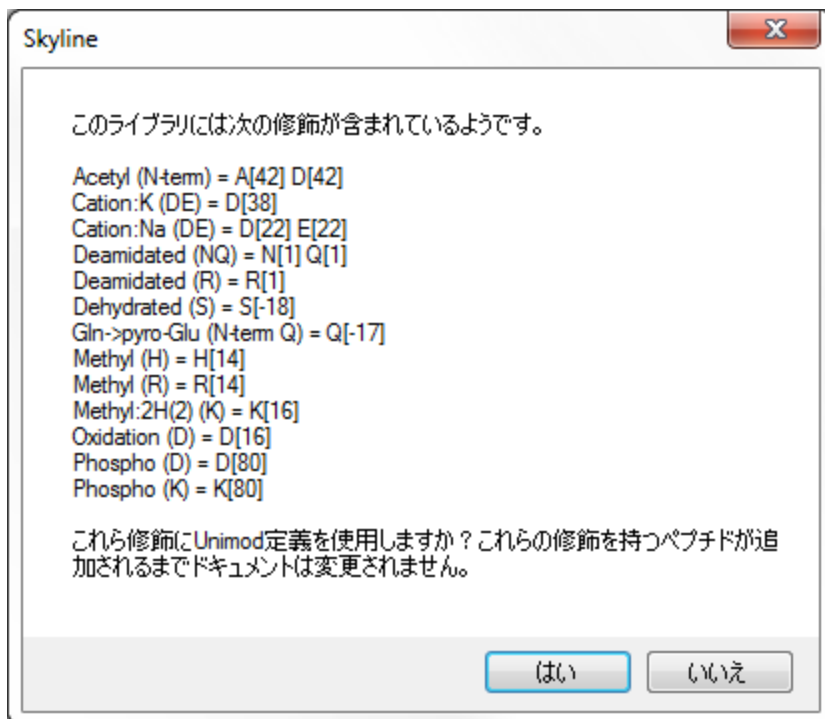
Skyline

X

このライブラリには次の修飾が含まれているようです。

Acetyl (N-term) = A[42] D[42]
Cation:K (DE) = D[38]
Cation:Na (DE) = D[22] E[22]
Deamidated (NQ) = N[1] Q[1]
Deamidated (R) = R[1]
Dehydrated (S) = S[-18]
Gln->pyro-Glu (N-term Q) = Q[-17]
Methyl (H) = H[14]
Methyl (R) = R[14]
Methyl:2H(2) (K) = K[16]
Oxidation (D) = D[16]
Phospho (D) = D[80]
Phospho (K) = K[80]

これら修飾にUnimod定義を使用しますか？これらの修飾を持つペプチドが追加されるまでドキュメントは変更されません。

はい

いいえ